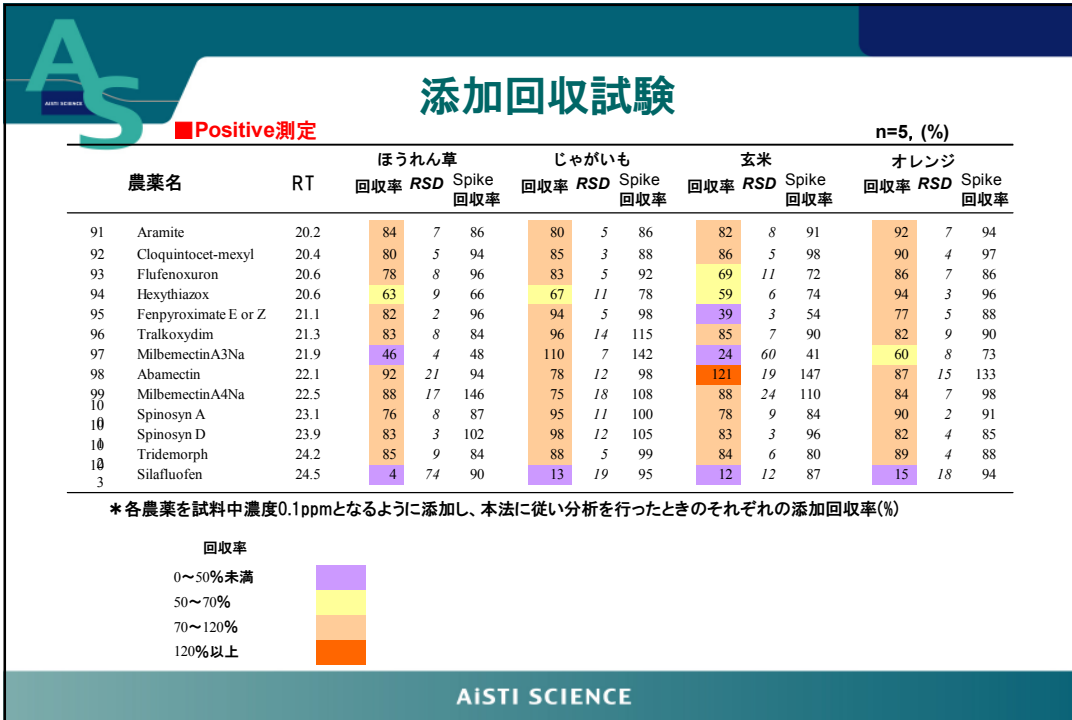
AiSTI SCIENCE

添加回収試験

■Positive測定

n=5, (%)

| | 農薬名 | RT | ほうれん草 回収率 | ほうれん草 RSD | ほうれん草 Spike回収率 | じゃがいも 回収率 | じゃがいも RSD | じゃがいも Spike回収率 | 玄米 回収率 | 玄米 RSD | 玄米 Spike回収率 | オレンジ 回収率 | オレンジ RSD | オレンジ Spike回収率 |
|---|---|---|---|---|---|---|---|---|---|---|---|---|---|---|
| 91 | Aramite | 20.2 | 84 | 7 | 86 | 80 | 5 | 86 | 82 | 8 | 91 | 92 | 7 | 94 |
| 92 | Cloquintocet-mexyl | 20.4 | 80 | 5 | 94 | 85 | 3 | 88 | 86 | 5 | 98 | 90 | 4 | 97 |
| 93 | Flufenoxuron | 20.6 | 78 | 8 | 96 | 83 | 5 | 92 | 69 | 11 | 72 | 86 | 7 | 86 |
| 94 | Hexythiazox | 20.6 | 63 | 9 | 66 | 67 | 11 | 78 | 59 | 6 | 74 | 94 | 3 | 96 |
| 95 | Fenpyroximate E or Z | 21.1 | 82 | 2 | 96 | 94 | 5 | 98 | 39 | 3 | 54 | 77 | 5 | 88 |
| 96 | Tralkoxydim | 21.3 | 83 | 8 | 84 | 96 | 14 | 115 | 85 | 7 | 90 | 82 | 9 | 90 |
| 97 | MilbemectinA3Na | 21.9 | 46 | 4 | 48 | 110 | 7 | 142 | 24 | 60 | 41 | 60 | 8 | 73 |
| 98 | Abamectin | 22.1 | 92 | 21 | 94 | 78 | 12 | 98 | 121 | 19 | 147 | 87 | 15 | 133 |
| 99 | MilbemectinA4Na | 22.5 | 88 | 17 | 146 | 75 | 18 | 108 | 88 | 24 | 110 | 84 | 7 | 98 |
| 100 | Spinosyn A | 23.1 | 76 | 8 | 87 | 95 | 11 | 100 | 78 | 9 | 84 | 90 | 2 | 91 |
| 101 | Spinosyn D | 23.9 | 83 | 3 | 102 | 98 | 12 | 105 | 83 | 3 | 96 | 82 | 4 | 85 |
| 102 | Tridemorph | 24.2 | 85 | 9 | 84 | 88 | 5 | 99 | 84 | 6 | 80 | 89 | 4 | 88 |
| 103 | Silafluofen | 24.5 | 4 | 74 | 90 | 13 | 19 | 95 | 12 | 12 | 87 | 15 | 18 | 94 |

＊各農薬を試料中濃度0.1ppmとなるように添加し、本法に従い分析を行ったときのそれぞれの添加回収率(%)

回収率
0～50%未満
50～70%
70～120%
120%以上

AiSTI SCIENCE